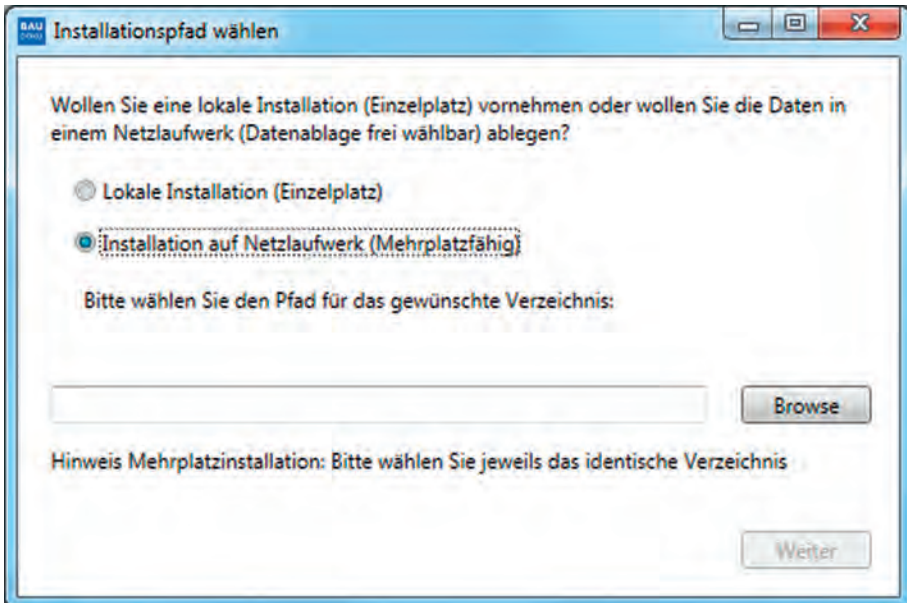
BAU

Installationspfad wählen

Wollen Sie eine lokale Installation (Einzelplatz) vornehmen oder wollen Sie die Daten in einem Netzlaufwerk (Datenablage frei wählbar) ablegen?

Lokale Installation (Einzelplatz)

Installation auf Netzlaufwerk (Mehrplatzfähig)

Bitte wählen Sie den Pfad für das gewünschte Verzeichnis:

Browse

Hinweis Mehrplatzinstallation: Bitte wählen Sie jeweils das identische Verzeichnis

Weiter